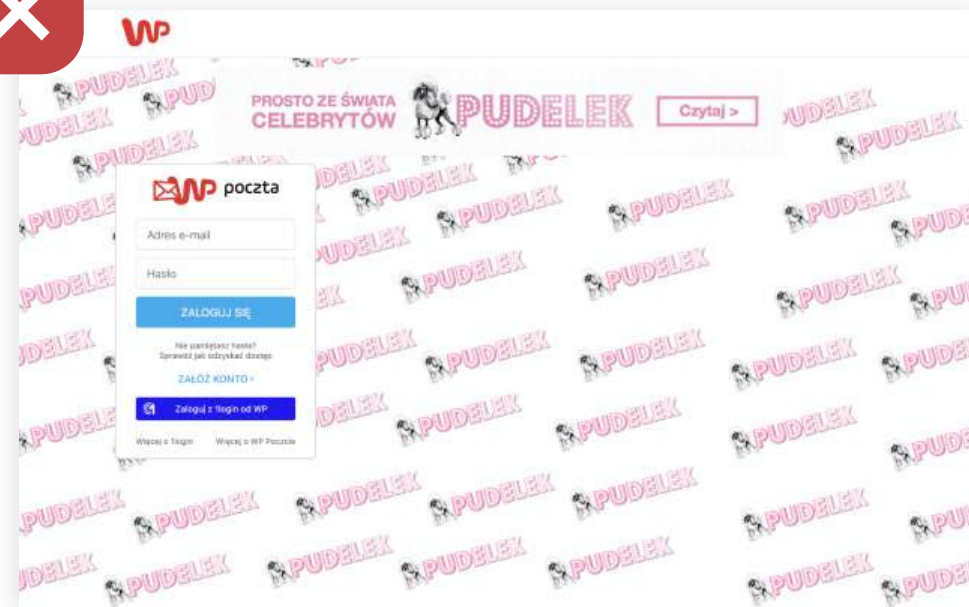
WP

PROSTO ZE ŚWIATA CELEBRYTÓW PUDELEK Czytaj >

WP poczta

Adres e-mail

Hasło

ZALOGUJ SIĘ

Nie pamiętasz hasła? Sprawdź jak odzyskać dostęp

ZAŁÓŻ KONTO ›

Zaloguj z 1login od WP

Więcej o 1login Więcej o WP Poczcie

PUDELEK PUDELEK PUDELEK PUDELEK PUDELEK PUDELEK PUDELEK PUDELEK PUDELEK PUDELEK PUDELEK PUDELEK PUDELEK PUDELEK PUDELEK PUDELEK PUDELEK PUDELEK PUDELEK PUDELEK PUDELEK PUDELEK PUDELEK PUDELEK PUDELEK PUDELEK PUDELEK PUDELEK PUDELEK PUDELEK